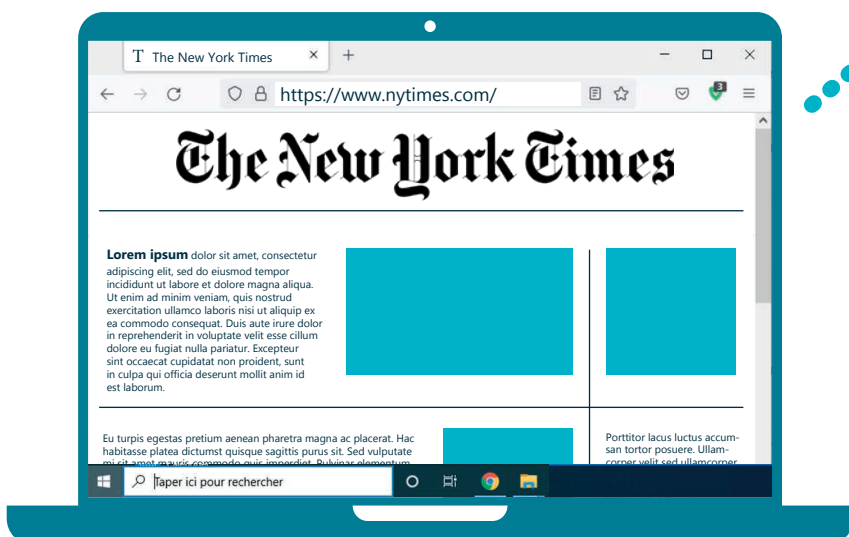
The New York Times ×  +

https://www.nytimes.com/

3

The New York Times

**Lorem ipsum** dolor sit amet, consectetur adipiscing elit, sed do eiusmod tempor incididunt ut labore et dolore magna aliqua. Ut enim ad minim veniam, quis nostrud exercitation ullamco laboris nisi ut aliquip ex ea commodo consequat. Duis aute irure dolor in reprehenderit in voluptate velit esse cillum dolore eu fugiat nulla pariatur. Excepteur sint occaecat cupidatat non proident, sunt in culpa qui officia deserunt mollit anim id est laborum.

Eu turpis egestas pretium aenean pharetra magna ac placerat. Hac habitasse platea dictumst quisque sagittis purus sit. Sed vulputate mi sit amet mauris commodo quis imperdiet. Pulvinar elementum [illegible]

Porttitor lacus luctus accumsan tortor posuere. Ullamcorper velit sed ullamcorper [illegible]

Taper ici pour rechercher